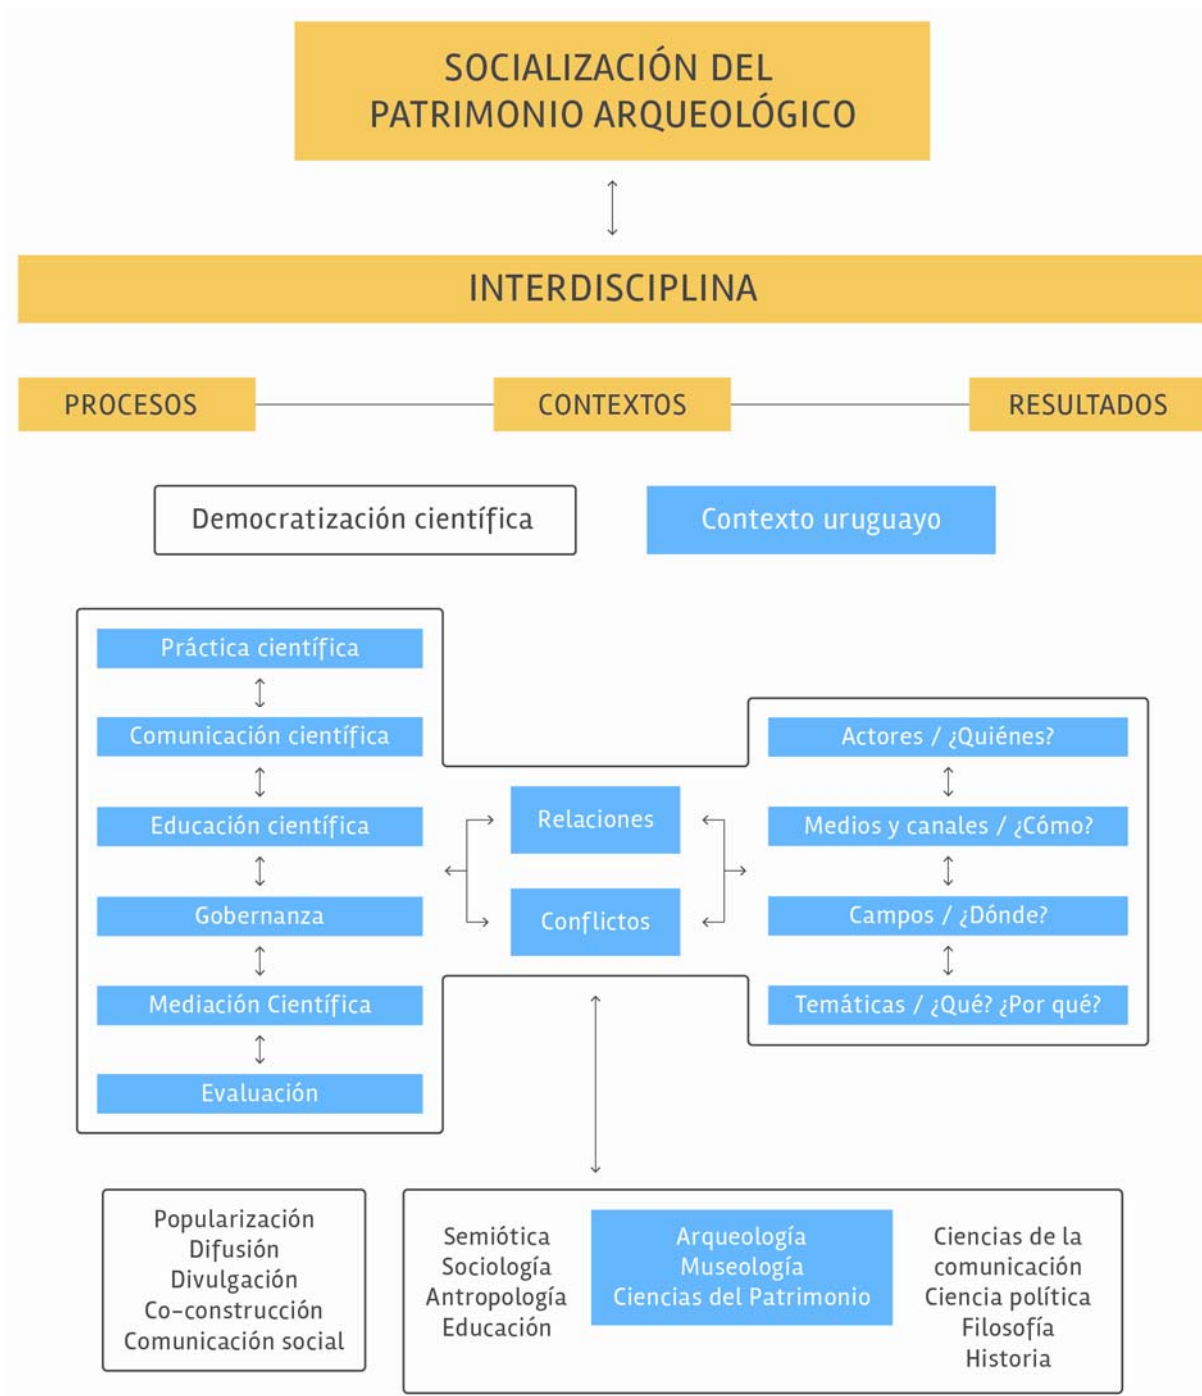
SOCIALIZACIÓN DEL PATRIMONIO ARQUEOLÓGICO

INTERDISCIPLINA

PROCESOS

CONTEXTOS

RESULTADOS

Democratización científica

Contexto uruguayo

Práctica científica
Comunicación científica
Educación científica
Gobernanza
Mediación Científica
Evaluación

Relaciones
Conflictos

Actores / ¿Quiénes?
Medios y canales / ¿Cómo?
Campos / ¿Dónde?
Temáticas / ¿Qué? ¿Por qué?

Popularización
Difusión
Divulgación
Co-construcción
Comunicación social

Semiótica
Sociología
Antropología
Educación

Arqueología
Museología
Ciencias del Patrimonio

Ciencias de la comunicación
Ciencia política
Filosofía
Historia